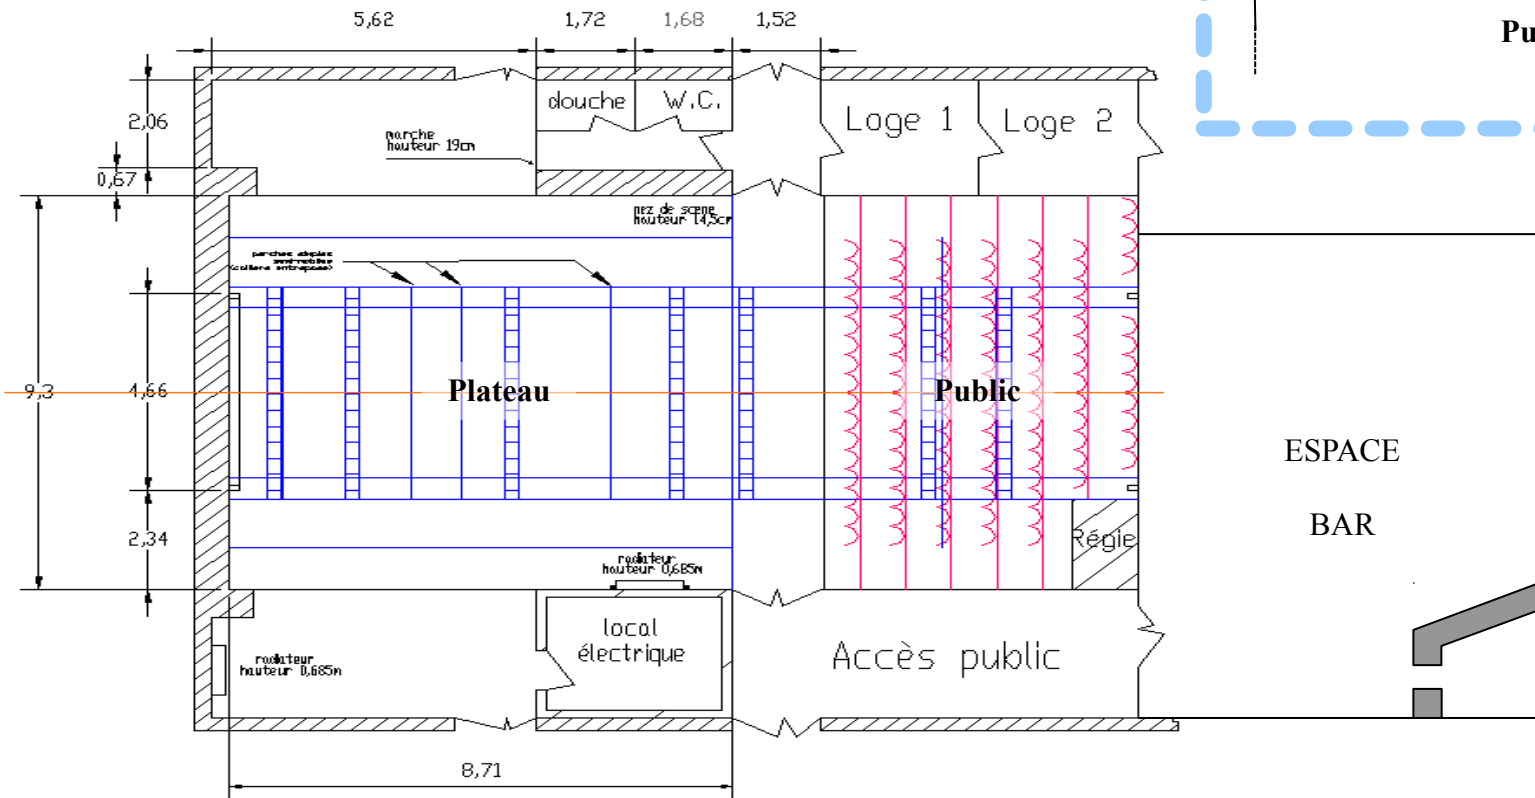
5,62
1,72
1,68
1,52
Pu
2,06
0,67
marche hauteur 19cm
douche
W.C.
Loge 1
Loge 2
nez de scene hauteur 14,5cm
perches simples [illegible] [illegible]
9,3
4,66
Plateau
Public
ESPACE
BAR
2,34
radiateur hauteur 0,685m
Régie
local électrique
radiateur hauteur 0,685m
Accès public
8,71